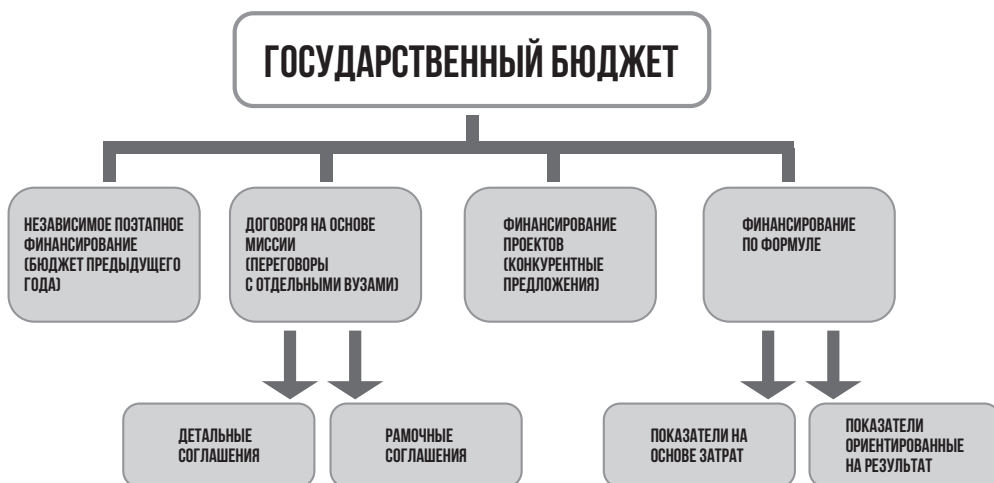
ГОСУДАРСТВЕННЫЙ БЮДЖЕТ

НЕЗАВИСИМОЕ ПОЭТАПНОЕ ФИНАНСИРОВАНИЕ (БЮДЖЕТ ПРЕДЫДУЩЕГО ГОДА)

ДОГОВОРЯ НА ОСНОВЕ МИССИИ (ПЕРЕГОВОРЫ С ОТДЕЛЬНЫМИ ВУЗАМИ)

ФИНАНСИРОВАНИЕ ПРОЕКТОВ (КОНКУРЕНТНЫЕ ПРЕДЛОЖЕНИЯ)

ФИНАНСИРОВАНИЕ ПО ФОРМУЛЕ

ДЕТАЛЬНЫЕ СОГЛАШЕНИЯ

РАМОЧНЫЕ СОГЛАШЕНИЯ

ПОКАЗАТЕЛИ НА ОСНОВЕ ЗАТРАТ

ПОКАЗАТЕЛИ ОРИЕНТИРОВАННЫЕ НА РЕЗУЛЬТАТ